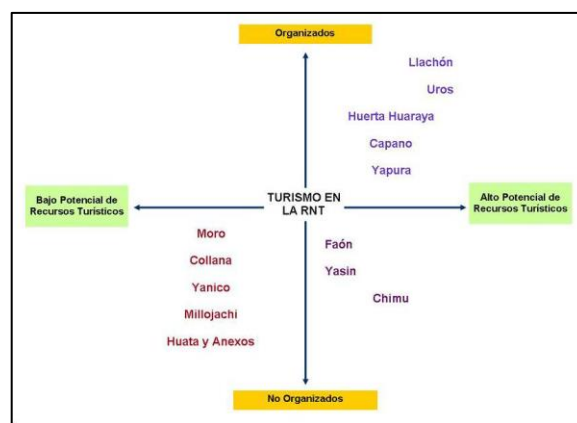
Organizados

Llachón

Uros

Huerta Huaraya

Capano

Yapura

Bajo Potencial de Recursos Turísticos

TURISMO EN LA RNT

Alto Potencial de Recursos Turísticos

Moro

Collana

Yanico

Millojachi

Huata y Anexos

Faón

Yasin

Chimu

No Organizados